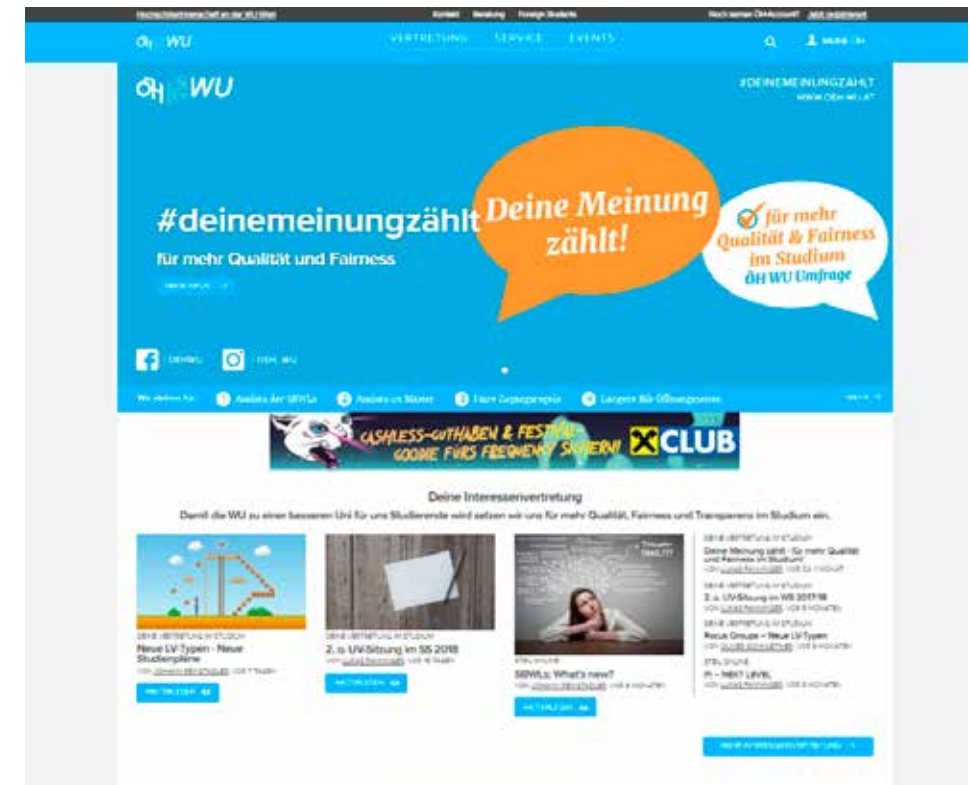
Hochschülerinnenschaft an der WU Wien   Kontakt   Beratung   Foreign Students   Noch keinen ÖH-Account? Jetzt registrieren

ÖH WU   VERTRETUNG   SERVICE   EVENTS

ÖH WU

#DEINEMEINUNGZÄHLT
WWW.OEH-WU.AT

#deinemeinungzählt
für mehr Qualität und Fairness

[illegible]

Deine Meinung zählt!

für mehr Qualität & Fairness im Studium
ÖH WU Umfrage

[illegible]   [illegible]

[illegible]   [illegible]   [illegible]   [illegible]   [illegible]

CASHLESS-GUTHABEN & FESTIVAL-GOODIE FÜRS FREQUENCY SICHERN! CLUB

Deine Interessenvertretung
Damit die WU zu einer besseren Uni für uns Studierende wird setzen wir uns für mehr Qualität, Fairness und Transparenz im Studium ein.

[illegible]
Neue LV-Typen - Neue Studienpläne
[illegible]
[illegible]

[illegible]
2. o. UV-Sitzung im SS 2018
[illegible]
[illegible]

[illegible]
SBWLs: What's new?
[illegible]
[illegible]

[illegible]
Deine Meinung zählt - für mehr Qualität und Fairness im Studium!
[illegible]
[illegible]
2. o. UV-Sitzung im WS 2017/18
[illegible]
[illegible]
Focus Groups – Neue LV-Typen
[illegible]
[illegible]
PI – NEXT LEVEL
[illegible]

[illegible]